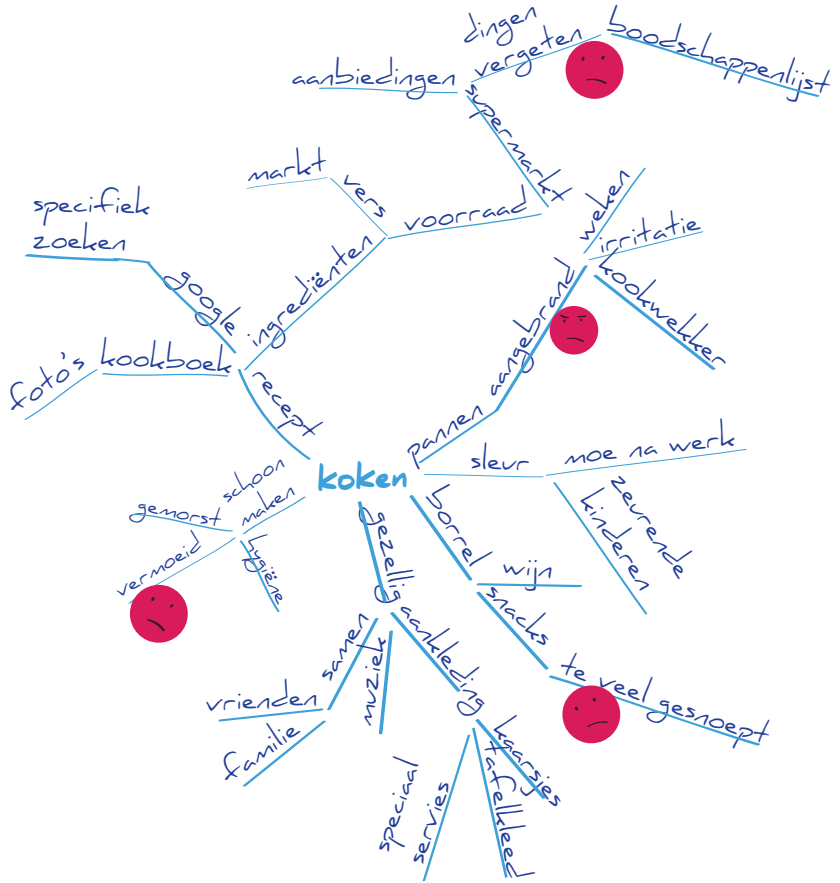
dingen
vergeten
boodschappenlijst
aanbiedingen
supermarkt
markt
vers
voorraad
specifiek zoeken
google
ingrediënten
foto's
kookboek
recept
weken
irritatie
kookwekker
pannen aangebrand
koken
sleur
moe na werk
zeurende kinderen
schoon maken
gemorst
vermoeid
hygiëne
borrel
wijn
snacks
te veel gesnoept
gezelligheid
aankleding
samen
vrienden
familie
muziek
kaarsjes
tafelkleed
speciaal servies